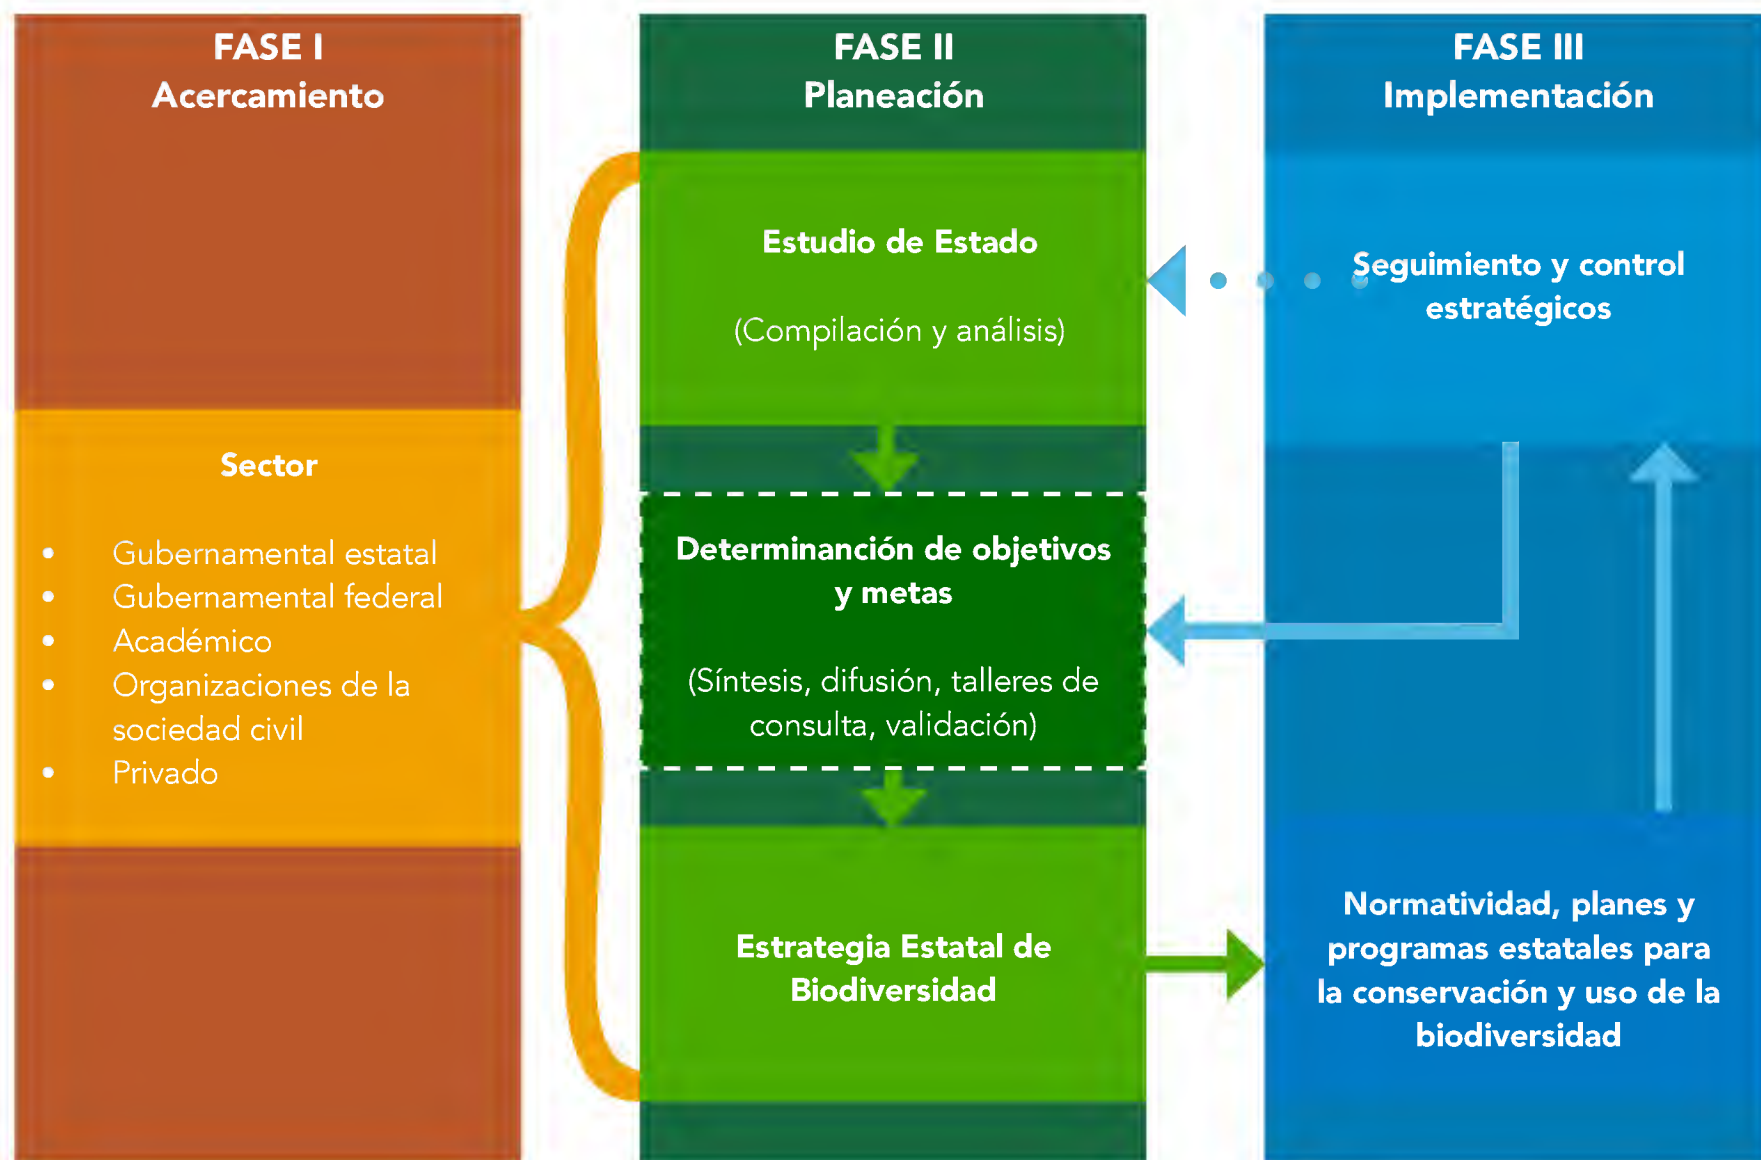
FASE I
Acercamiento

Sector

- Gubernamental estatal
- Gubernamental federal
- Académico
- Organizaciones de la sociedad civil
- Privado

FASE II
Planeación

Estudio de Estado

(Compilación y análisis)

Determinanción de objetivos y metas

(Síntesis, difusión, talleres de consulta, validación)

Estrategia Estatal de Biodiversidad

FASE III
Implementación

Seguimiento y control estratégicos

Normatividad, planes y programas estatales para la conservación y uso de la biodiversidad